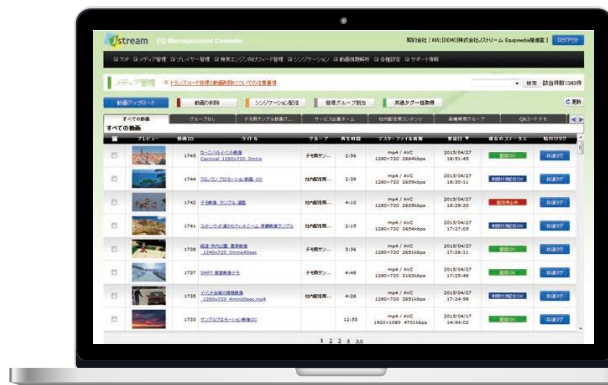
stream EQ Management Console

契約会社 [ KIS:DEMO(株)Jストリーム Equipmedia推進室 ] ログアウト

TOP メディア管理 プレイヤー管理 検索エンジン向けフィード管理 シンジケーション 動画視聴解析 各種設定 サポート情報

メディア管理 トランスコード処理の動画削除についての注意事項

検索 該当件数:340件

動画アップロード 動画の削除 シンジケーション配信 管理グループ割当 共通タグ一括削除 更新

すべての動画 グループなし 子ども用サンプル動画 サービス企画チーム 社内配信用コンテンツ 高画質用グループ QAコーナーテスト

すべての動画

| | プレビュー | 動画ID | タイトル | グループ | 再生時間 | マスターファイル情報 | 登録日 ▼ | 公開ステータス | 貼付タグ |
|---|---|---|---|---|---|---|---|---|---|
| | | 1745 | カーニバルの動画 Carnival 1280x720 3mins | 子ども用サン... | 2:36 | mp4 / AVC 1280×720 2664kbps | 2015/04/27 18:51:45 | 公開中 | 貼付タグ |
| | | 1744 | フロントプロモーション動画 CC | 社内配信用... | 2:39 | mp4 / AVC 1280×720 2659kbps | 2015/04/27 18:30:11 | 制限付き公開中 | 貼付タグ |
| | | 1743 | 子供動画 サンプル 運動 | 社内配信用... | 4:10 | mp4 / AVC 1280×720 2655kbps | 2015/04/27 18:29:20 | 配信停止中 | 貼付タグ |
| | | 1741 | スキーウェア選びのワンポイント 美術映像サンプル | 社内配信用... | 2:15 | mp4 / AVC 1280×720 2654kbps | 2015/04/27 17:27:05 | 制限付き公開中 | 貼付タグ |
| | | 1736 | 職業・労災位置 風景映像 1280x720 3mins40sec | 子ども用サン... | 3:36 | mp4 / AVC 1280×720 2651kbps | 2015/04/27 17:26:11 | 公開中 | 貼付タグ |
| | | 1737 | SMPT 風景映像テスト | 子ども用サン... | 4:48 | mp4 / AVC 1280×720 2163kbps | 2015/04/27 17:25:46 | 公開中 | 貼付タグ |
| | | 1735 | イベント会場の風景映像 1280x720 4min30sec.mp4 | 社内配信用... | 4:34 | mp4 / AVC 1280×720 2659kbps | 2015/04/27 17:24:56 | 公開中 | 貼付タグ |
| | | 1733 | サンプルプロモーション映像CC | | 12:55 | mp4 / AVC 1920×1080 4701kbps | 2015/04/27 14:54:02 | 公開中 | 貼付タグ |

1 2 3 4 >>